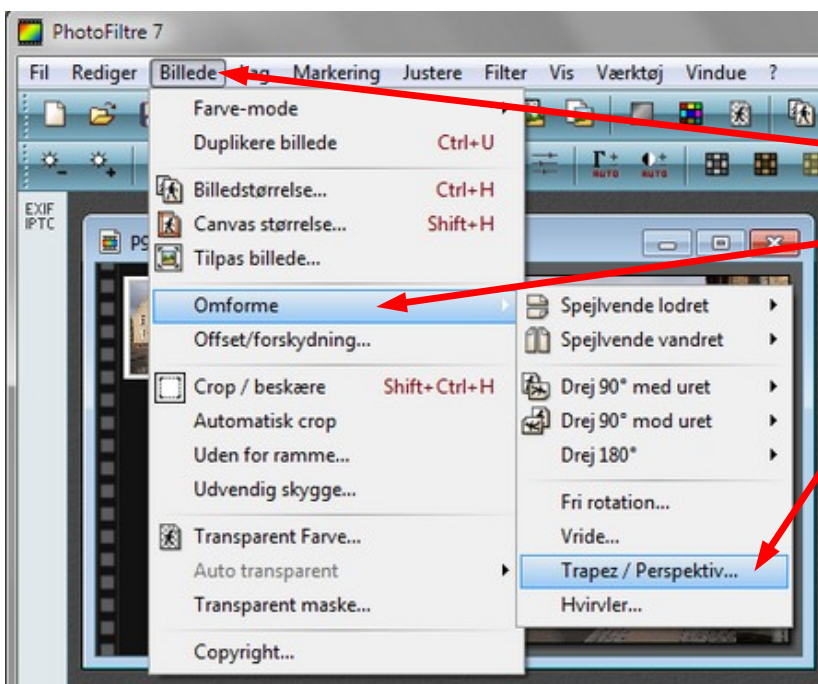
PhotoFiltre 7

Fil Rediger Billede Lag Markering Justere Filter Vis Værktøj Vindue ?

EXIF
IPTC

PS

Farve-mode
Duplikere billede Ctrl+U
Billedstørrelse... Ctrl+H
Canvas størrelse... Shift+H
Tilpas billede...
Omforme
Offset/forskydning...
Crop / beskære Shift+Ctrl+H
Automatisk crop
Uden for ramme...
Udvendig skygge...
Transparent Farve...
Auto transparent
Transparent maske...
Copyright...

Spejlvende lodret
Spejlvende vandret
Drej 90° med uret
Drej 90° mod uret
Drej 180°
Fri rotation...
Vride...
Trapez / Perspektiv...
Hvirvler...